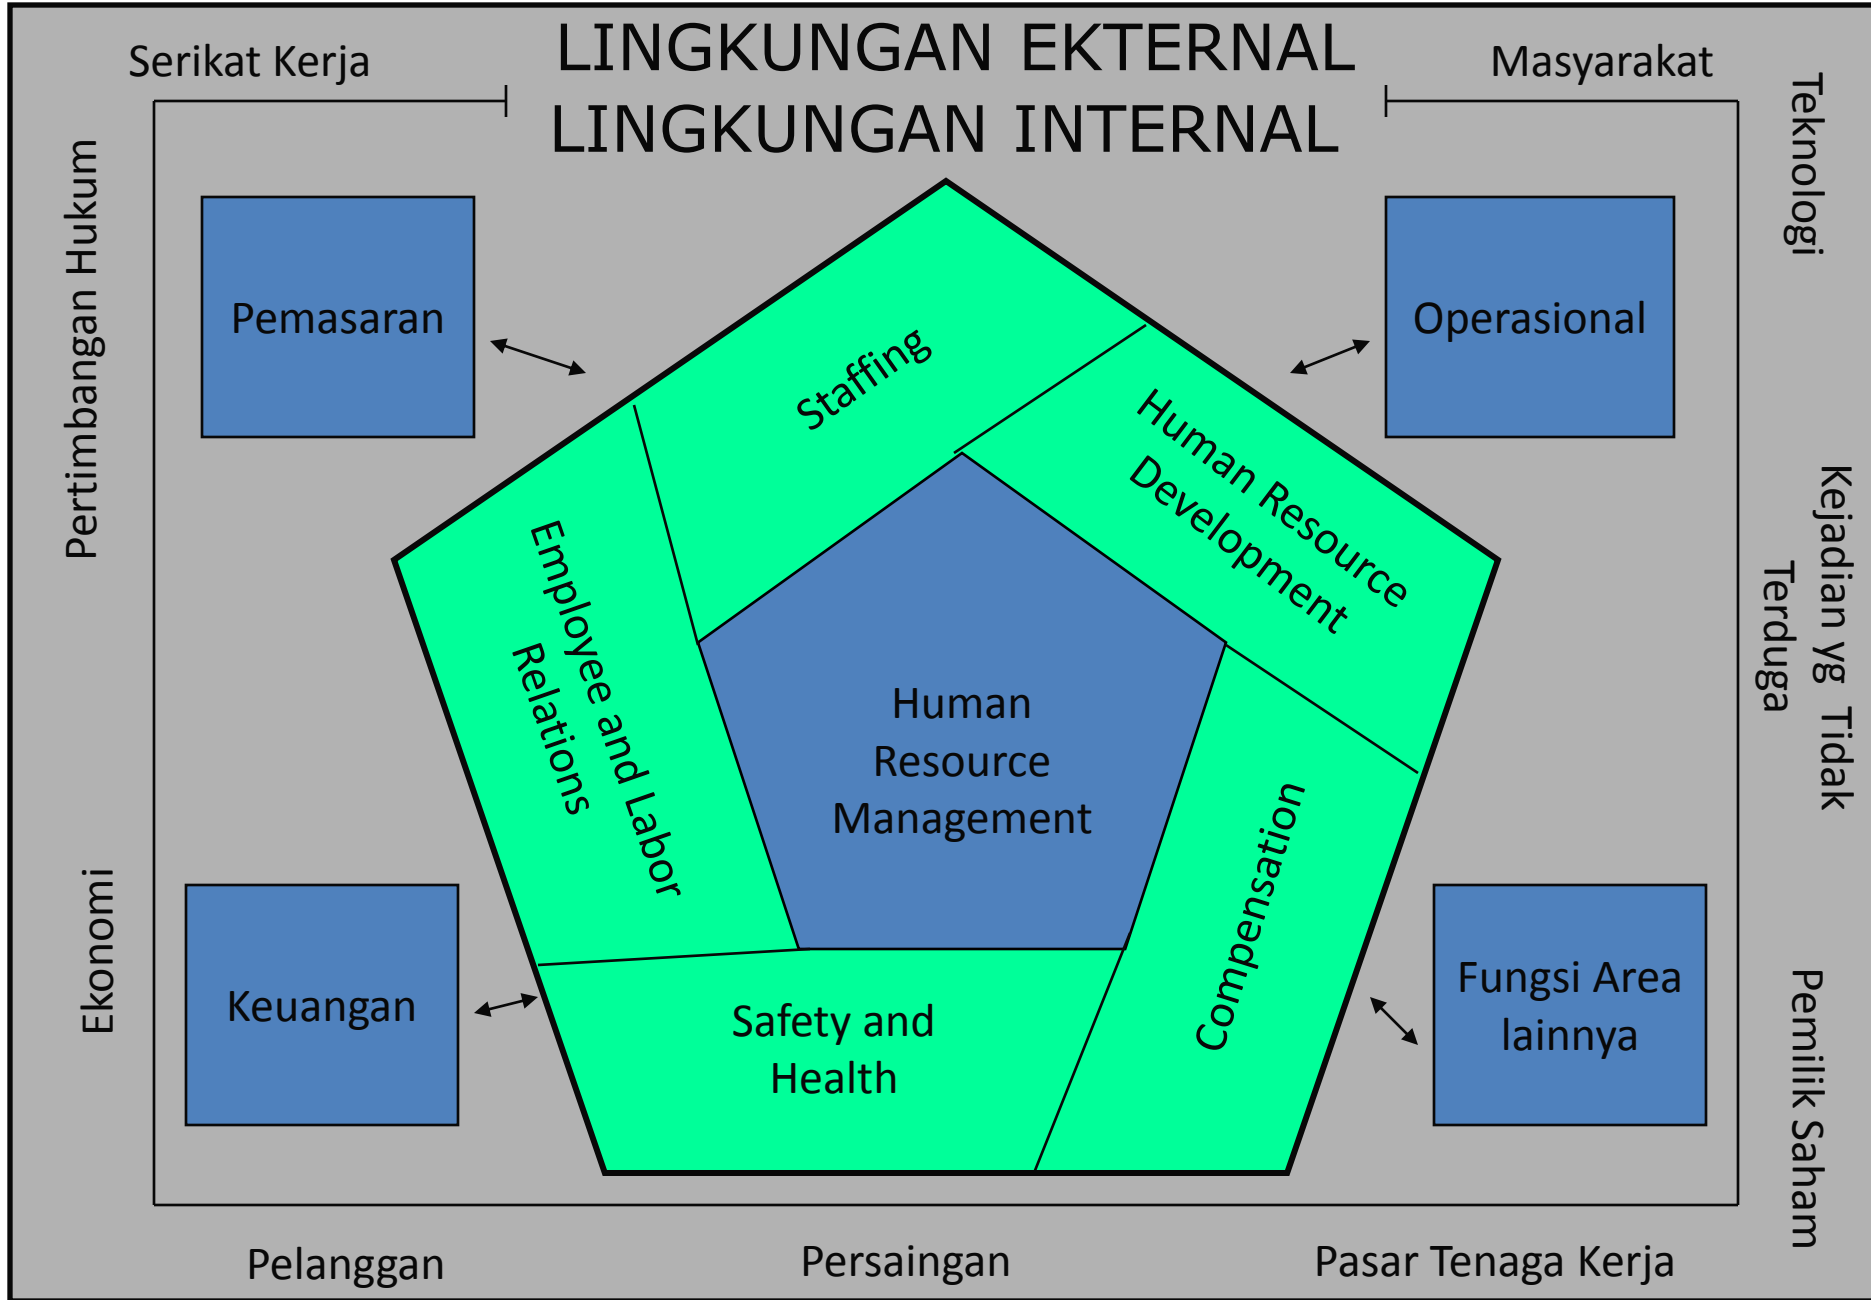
Serikat Kerja

LINGKUNGAN EKTERNAL
LINGKUNGAN INTERNAL

Masyarakat

Teknologi

Pertimbangan Hukum

Pemasaran

Operasional

Staffing

Human Resource Development

Employee and Labor Relations

Human Resource Management

Kejadian yg Tidak Terduga

Compensation

Safety and Health

Ekonomi

Keuangan

Fungsi Area lainnya

Pemilik Saham

Pelanggan

Persaingan

Pasar Tenaga Kerja